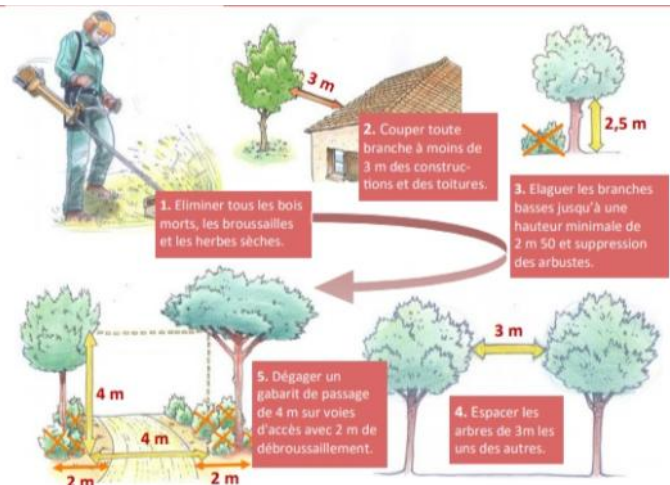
3 m

2. Couper toute branche à moins de 3 m des constructions et des toitures.

2,5 m

1. Eliminer tous les bois morts, les broussailles et les herbes sèches.

3. Elaguer les branches basses jusqu'à une hauteur minimale de 2 m 50 et suppression des arbustes.

3 m

4 m

5. Dégager un gabarit de passage de 4 m sur voies d'accès avec 2 m de débroussaillement.

4. Espacer les arbres de 3m les uns des autres.

4 m

2 m

2 m